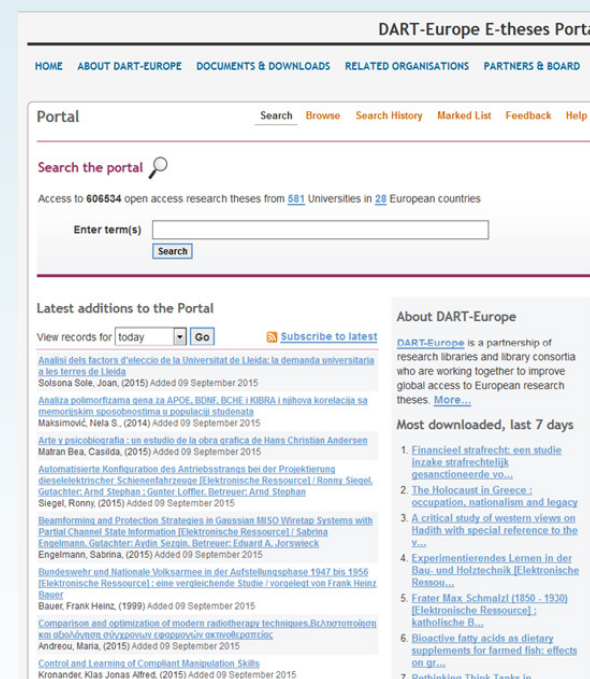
DART-Europe E-theses Porta

HOME ABOUT DART-EUROPE DOCUMENTS & DOWNLOADS RELATED ORGANISATIONS PARTNERS & BOARD

Portal

Search Browse Search History Marked List Feedback Help

Search the portal

Access to 606534 open access research theses from 581 Universities in 28 European countries

Enter term(s)

Search

Latest additions to the Portal

View records for today Go

Subscribe to latest

Analisi dels factors d'eleccio de la Universitat de Lleida: la demanda universitaria a les terres de Lleida
Solsona Sole, Joan, (2015) Added 09 September 2015

Analiza polimorfizama gena za APOE, BDNF, BCHE i KIBRA i njihova korelacija sa memorijskim sposobnostima u populaciji studenata
Maksimović, Nela S., (2014) Added 09 September 2015

Arte y psicobiografia : un estudio de la obra grafica de Hans Christian Andersen
Matran Bea, Casilda, (2015) Added 09 September 2015

Automatisierte Konfiguration des Antriebsstrangs bei der Projektierung dieselelektrischer Schienenfahrzeuge [Elektronische Ressource] / Ronny Siegel. Gutachter: Arnd Stephan ; Gunter Loffler. Betreuer: Arnd Stephan
Siegel, Ronny, (2015) Added 09 September 2015

Beamforming and Protection Strategies in Gaussian MISO Wiretap Systems with Partial Channel State Information [Elektronische Ressource] / Sabrina Engelmann. Gutachter: Aydin Sezgin. Betreuer: Eduard A. Jorswieck
Engelmann, Sabrina, (2015) Added 09 September 2015

Bundeswehr und Nationale Volksarmee in der Aufstellungsphase 1947 bis 1956 [Elektronische Ressource] : eine vergleichende Studie / vorgelegt von Frank Heinz Bauer
Bauer, Frank Heinz, (1999) Added 09 September 2015

Comparison and optimization of modern radiotherapy techniques,Βελτιστοποίηση και αξιολόγηση σύγχρονων εφαρμογών ακτινοθεραπείας
Andreou, Maria, (2015) Added 09 September 2015

Control and Learning of Compliant Manipulation Skills
Kronander, Klas Jonas Alfred, (2015) Added 09 September 2015

About DART-Europe

DART-Europe is a partnership of research libraries and library consortia who are working together to improve global access to European research theses. More...

Most downloaded, last 7 days

1. Financieel strafrecht: een studie inzake strafrechtelijk gesanctioneerde vo...
2. The Holocaust in Greece : occupation, nationalism and legacy
3. A critical study of western views on Hadith with special reference to the v...
4. Experimentierendes Lernen in der Bau- und Holztechnik [Elektronische Ressou...
5. Frater Max Schmalzl (1850 - 1930) [Elektronische Ressource] : katholische B...
6. Bioactive fatty acids as dietary supplements for farmed fish: effects on gr...
7. Rethinking Think Tanks in